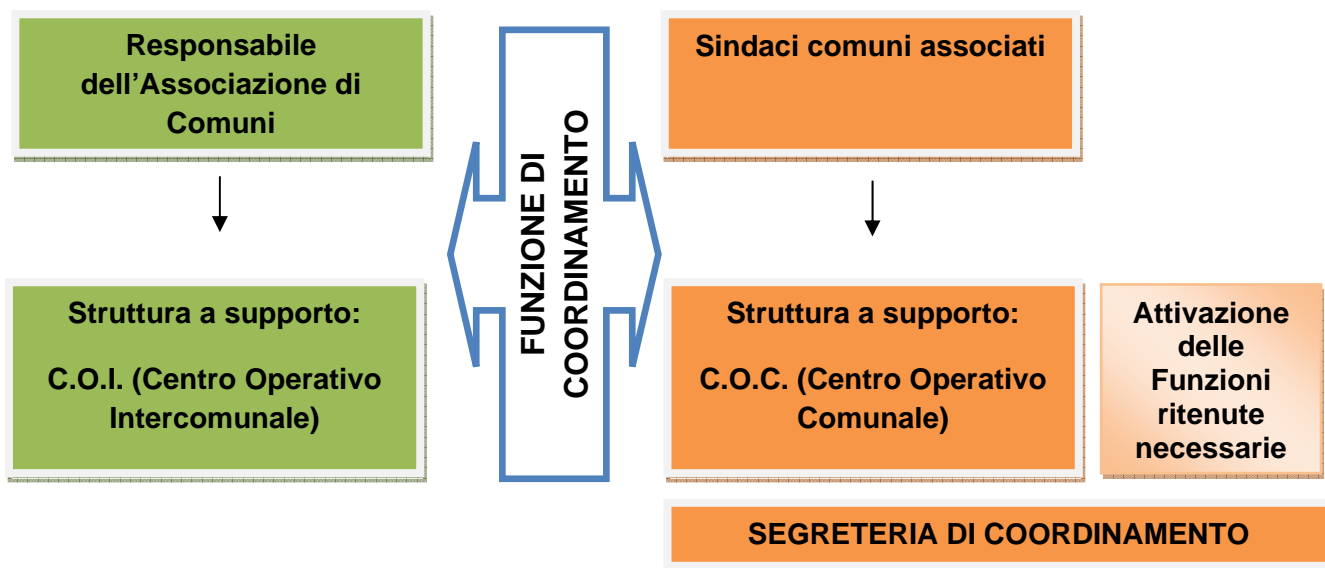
Responsabile dell’Associazione di Comuni

Struttura a supporto:

C.O.I. (Centro Operativo Intercomunale)

FUNZIONE DI COORDINAMENTO

Sindaci comuni associati

Struttura a supporto:

C.O.C. (Centro Operativo Comunale)

Attivazione delle Funzioni ritenute necessarie

SEGRETERIA DI COORDINAMENTO